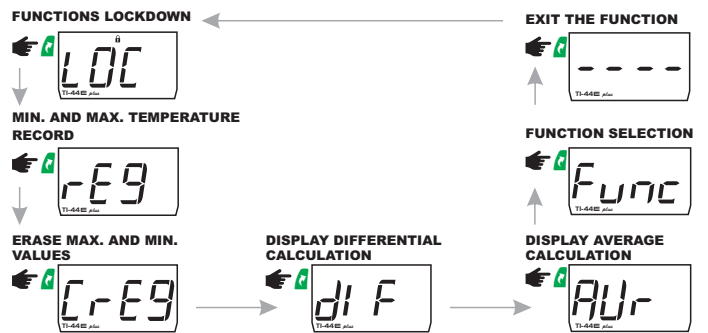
FUNCTIONS LOCKDOWN

LOC

TI-44E plus

EXIT THE FUNCTION

----

TI-44E plus

MIN. AND MAX. TEMPERATURE RECORD

rE9

TI-44E plus

FUNCTION SELECTION

Func

TI-44E plus

ERASE MAX. AND MIN. VALUES

CrE9

TI-44E plus

DISPLAY DIFFERENTIAL CALCULATION

dIF

TI-44E plus

DISPLAY AVERAGE CALCULATION

AUr

TI-44E plus